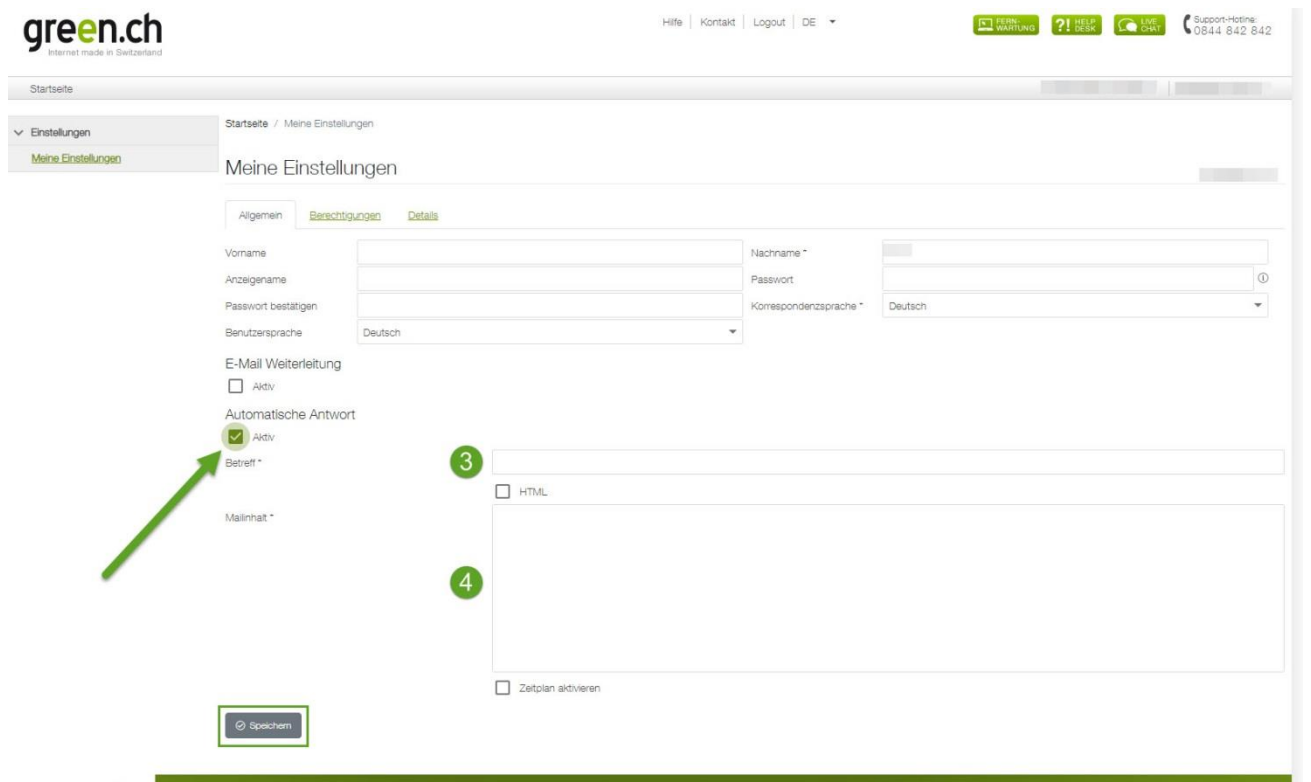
green.ch
Internet made in Switzerland

Hilfe | Kontakt | Logout | DE

FERN-WARTUNG ?! HELP DESK LIVE CHAT Support-Hotline: 0844 842 842

Startseite

Einstellungen
Meine Einstellungen

Startseite / Meine Einstellungen

Meine Einstellungen

Allgemein Berechtigungen Details

Vorname
Nachname *
Anzeigename
Passwort
Passwort bestätigen
Korrespondenzsprache * Deutsch
Benutzersprache Deutsch

E-Mail Weiterleitung
Aktiv

Automatische Antwort
Aktiv

Betreff *
3
HTML

Mailinhalt *
4

Zeitplan aktivieren

Speichern